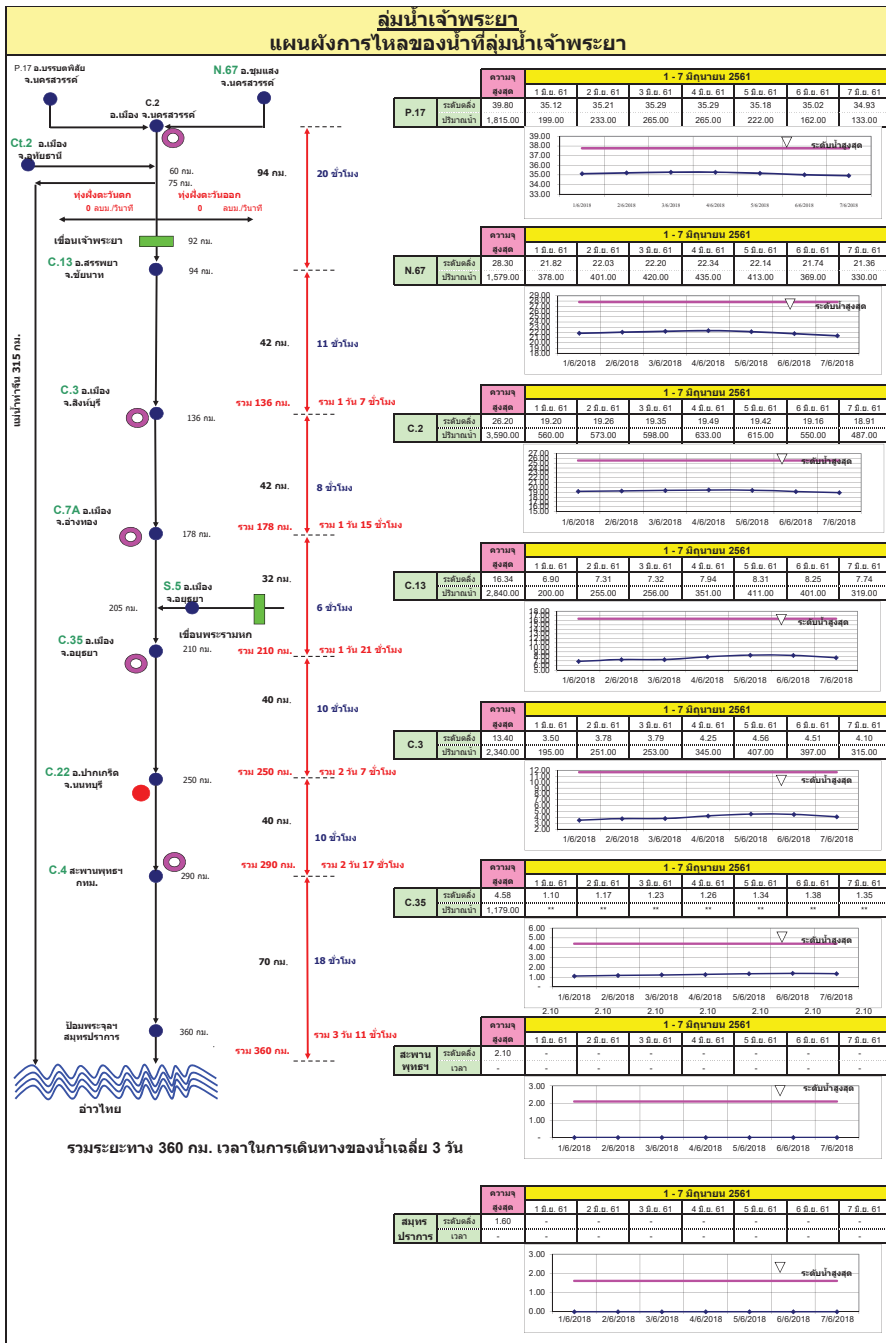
ลุ่มน้ำเจ้าพระยา
แผนผังการไหลของน้ำที่ลุ่มน้ำเจ้าพระยา

P.17 อ.บรรพตพิสัย จ.นครสวรรค์
N.67 อ.ชุมแสง จ.นครสวรรค์
C.2 อ.เมือง จ.นครสวรรค์
Ct.2 อ.เมือง จ.ชัยนาท
60 กม.
75 กม.
ทุ่งฝั่งตะวันตก 0 ลบม./วินาที
ทุ่งฝั่งตะวันออก 0 ลบม./วินาที
94 กม.
20 ชั่วโมง
เขื่อนเจ้าพระยา 92 กม.
C.13 อ.สรรพยา จ.ชัยนาท 94 กม.
แม่น้ำท่าจีน 315 กม.
42 กม.
11 ชั่วโมง
C.3 อ.เมือง จ.สิงห์บุรี 136 กม.
รวม 136 กม.
รวม 1 วัน 7 ชั่วโมง
42 กม.
8 ชั่วโมง
C.7A อ.เมือง จ.อ่างทอง 178 กม.
รวม 178 กม.
รวม 1 วัน 15 ชั่วโมง
32 กม.
S.5 อ.เมือง จ.อยุธยา
205 กม.
6 ชั่วโมง
เขื่อนพระรามหก
C.35 อ.เมือง จ.อยุธยา 210 กม.
รวม 210 กม.
รวม 1 วัน 21 ชั่วโมง
40 กม.
10 ชั่วโมง
C.22 อ.ปากเกร็ด จ.นนทบุรี 250 กม.
รวม 250 กม.
รวม 2 วัน 7 ชั่วโมง
40 กม.
10 ชั่วโมง
C.4 สะพานพุทธฯ กทม. 290 กม.
รวม 290 กม.
รวม 2 วัน 17 ชั่วโมง
70 กม.
18 ชั่วโมง
ป้อมพระจุลฯ สมุทรปราการ 360 กม.
รวม 360 กม.
รวม 3 วัน 11 ชั่วโมง
อ่าวไทย

รวมระยะทาง 360 กม. เวลาในการเดินทางของน้ำเฉลี่ย 3 วัน

| | | ความจุสูงสุด | 1 มิ.ย. 61 | 2 มิ.ย. 61 | 3 มิ.ย. 61 | 4 มิ.ย. 61 | 5 มิ.ย. 61 | 6 มิ.ย. 61 | 7 มิ.ย. 61 |
|---|---|---|---|---|---|---|---|---|---|
| P.17 | ระดับตลิ่ง | 39.80 | 35.12 | 35.21 | 35.29 | 35.29 | 35.18 | 35.02 | 34.93 |
| | ปริมาณน้ำ | 1,815.00 | 199.00 | 233.00 | 265.00 | 265.00 | 222.00 | 162.00 | 133.00 |

1 - 7 มิถุนายน 2561
39.00 38.00 37.00 36.00 35.00 34.00 33.00
ระดับน้ำสูงสุด
1/6/2018 2/6/2018 3/6/2018 4/6/2018 5/6/2018 6/6/2018 7/6/2018

| | | ความจุสูงสุด | 1 มิ.ย. 61 | 2 มิ.ย. 61 | 3 มิ.ย. 61 | 4 มิ.ย. 61 | 5 มิ.ย. 61 | 6 มิ.ย. 61 | 7 มิ.ย. 61 |
|---|---|---|---|---|---|---|---|---|---|
| N.67 | ระดับตลิ่ง | 28.30 | 21.82 | 22.03 | 22.20 | 22.34 | 22.14 | 21.74 | 21.36 |
| | ปริมาณน้ำ | 1,579.00 | 378.00 | 401.00 | 420.00 | 435.00 | 413.00 | 369.00 | 330.00 |

1 - 7 มิถุนายน 2561
ระดับน้ำสูงสุด
1/6/2018 2/6/2018 3/6/2018 4/6/2018 5/6/2018 6/6/2018 7/6/2018

| | | ความจุสูงสุด | 1 มิ.ย. 61 | 2 มิ.ย. 61 | 3 มิ.ย. 61 | 4 มิ.ย. 61 | 5 มิ.ย. 61 | 6 มิ.ย. 61 | 7 มิ.ย. 61 |
|---|---|---|---|---|---|---|---|---|---|
| C.2 | ระดับตลิ่ง | 26.20 | 19.20 | 19.26 | 19.35 | 19.49 | 19.42 | 19.16 | 18.91 |
| | ปริมาณน้ำ | 3,590.00 | 560.00 | 573.00 | 598.00 | 633.00 | 615.00 | 550.00 | 487.00 |

1 - 7 มิถุนายน 2561
ระดับน้ำสูงสุด
1/6/2018 2/6/2018 3/6/2018 4/6/2018 5/6/2018 6/6/2018 7/6/2018

| | | ความจุสูงสุด | 1 มิ.ย. 61 | 2 มิ.ย. 61 | 3 มิ.ย. 61 | 4 มิ.ย. 61 | 5 มิ.ย. 61 | 6 มิ.ย. 61 | 7 มิ.ย. 61 |
|---|---|---|---|---|---|---|---|---|---|
| C.13 | ระดับตลิ่ง | 16.34 | 6.90 | 7.31 | 7.32 | 7.94 | 8.31 | 8.25 | 7.74 |
| | ปริมาณน้ำ | 2,840.00 | 200.00 | 255.00 | 256.00 | 351.00 | 411.00 | 401.00 | 319.00 |

1 - 7 มิถุนายน 2561
ระดับน้ำสูงสุด
1/6/2018 2/6/2018 3/6/2018 4/6/2018 5/6/2018 6/6/2018 7/6/2018

| | | ความจุสูงสุด | 1 มิ.ย. 61 | 2 มิ.ย. 61 | 3 มิ.ย. 61 | 4 มิ.ย. 61 | 5 มิ.ย. 61 | 6 มิ.ย. 61 | 7 มิ.ย. 61 |
|---|---|---|---|---|---|---|---|---|---|
| C.3 | ระดับตลิ่ง | 13.40 | 3.50 | 3.78 | 3.79 | 4.25 | 4.56 | 4.51 | 4.10 |
| | ปริมาณน้ำ | 2,340.00 | 195.00 | 251.00 | 253.00 | 345.00 | 407.00 | 397.00 | 315.00 |

1 - 7 มิถุนายน 2561
12.00 11.00 10.00 9.00 8.00 7.00 6.00 5.00 4.00 3.00 2.00
ระดับน้ำสูงสุด
1/6/2018 2/6/2018 3/6/2018 4/6/2018 5/6/2018 6/6/2018 7/6/2018

| | | ความจุสูงสุด | 1 มิ.ย. 61 | 2 มิ.ย. 61 | 3 มิ.ย. 61 | 4 มิ.ย. 61 | 5 มิ.ย. 61 | 6 มิ.ย. 61 | 7 มิ.ย. 61 |
|---|---|---|---|---|---|---|---|---|---|
| C.35 | ระดับตลิ่ง | 4.58 | 1.10 | 1.17 | 1.23 | 1.26 | 1.34 | 1.38 | 1.35 |
| | ปริมาณน้ำ | 1,179.00 | ** | ** | ** | ** | ** | ** | ** |

1 - 7 มิถุนายน 2561
6.00 5.00 4.00 3.00 2.00 1.00 -
ระดับน้ำสูงสุด
1/6/2018 2/6/2018 3/6/2018 4/6/2018 5/6/2018 6/6/2018 7/6/2018
2.10 2.10 2.10 2.10 2.10 2.10 2.10

| | | ความจุสูงสุด | 1 มิ.ย. 61 | 2 มิ.ย. 61 | 3 มิ.ย. 61 | 4 มิ.ย. 61 | 5 มิ.ย. 61 | 6 มิ.ย. 61 | 7 มิ.ย. 61 |
|---|---|---|---|---|---|---|---|---|---|
| สะพานพุทธฯ | ระดับตลิ่ง | 2.10 | - | - | - | - | - | - | - |
| | เวลา | - | - | - | - | - | - | - | - |

1 - 7 มิถุนายน 2561
3.00 2.00 1.00 -
ระดับน้ำสูงสุด
1/6/2018 2/6/2018 3/6/2018 4/6/2018 5/6/2018 6/6/2018 7/6/2018

| | | ความจุสูงสุด | 1 มิ.ย. 61 | 2 มิ.ย. 61 | 3 มิ.ย. 61 | 4 มิ.ย. 61 | 5 มิ.ย. 61 | 6 มิ.ย. 61 | 7 มิ.ย. 61 |
|---|---|---|---|---|---|---|---|---|---|
| สมุทรปราการ | ระดับตลิ่ง | 1.60 | - | - | - | - | - | - | - |
| | เวลา | - | - | - | - | - | - | - | - |

1 - 7 มิถุนายน 2561
3.00 2.00 1.00 0.00
ระดับน้ำสูงสุด
1/6/2018 2/6/2018 3/6/2018 4/6/2018 5/6/2018 6/6/2018 7/6/2018